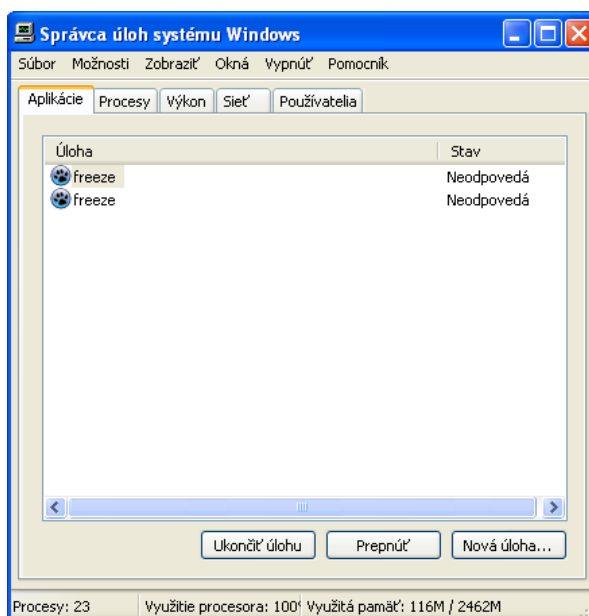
Správca úloh systému Windows

Súbor Možnosti Zobraziť Okná Vypnúť Pomocník

Aplikácie Procesy Výkon Sieť Používatelia

| Úloha | Stav |
|---|---|
| freeze | Neodpovedá |
| freeze | Neodpovedá |

Ukončiť úlohu Prepnúť Nová úloha...

Procesy: 23 Využitie procesora: 100 Využitá pamäť: 116M / 2462M